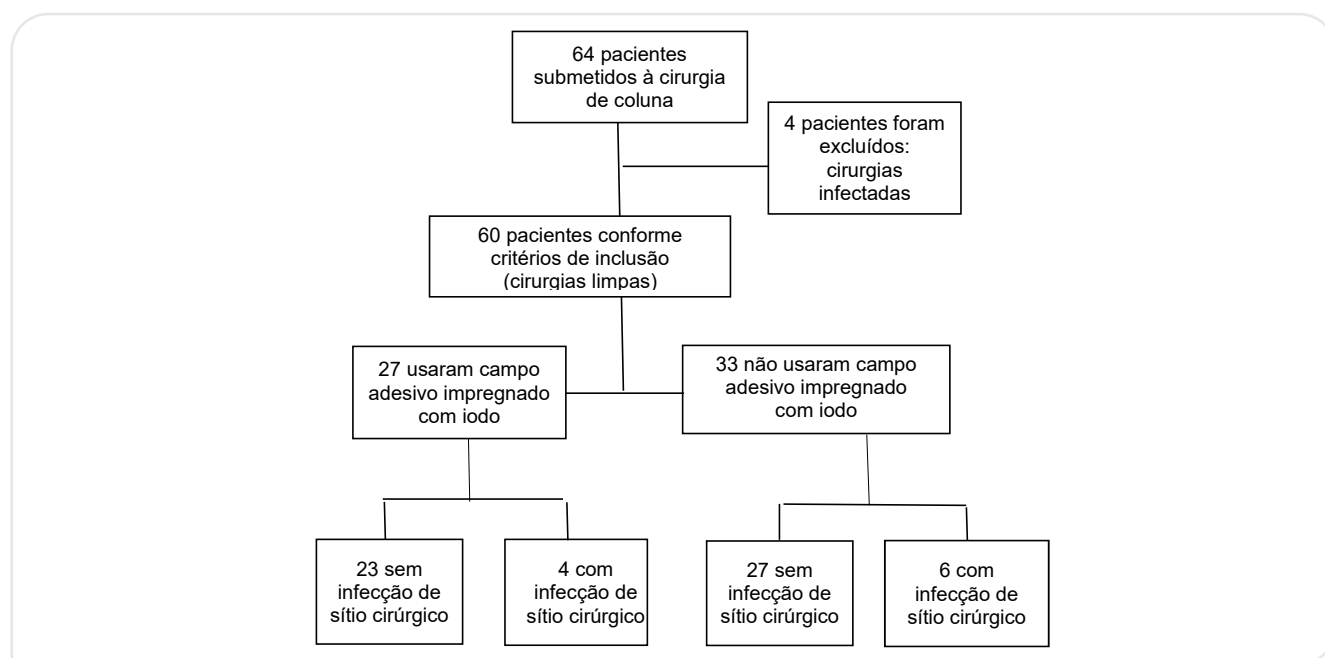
64 pacientes submetidos à cirurgia de coluna

4 pacientes foram excluídos: cirurgias infectadas

60 pacientes conforme critérios de inclusão (cirurgias limpas)

27 usaram campo adesivo impregnado com iodo

33 não usaram campo adesivo impregnado com iodo

23 sem infecção de sítio cirúrgico

4 com infecção de sítio cirúrgico

27 sem infecção de sítio cirúrgico

6 com infecção de sítio cirúrgico